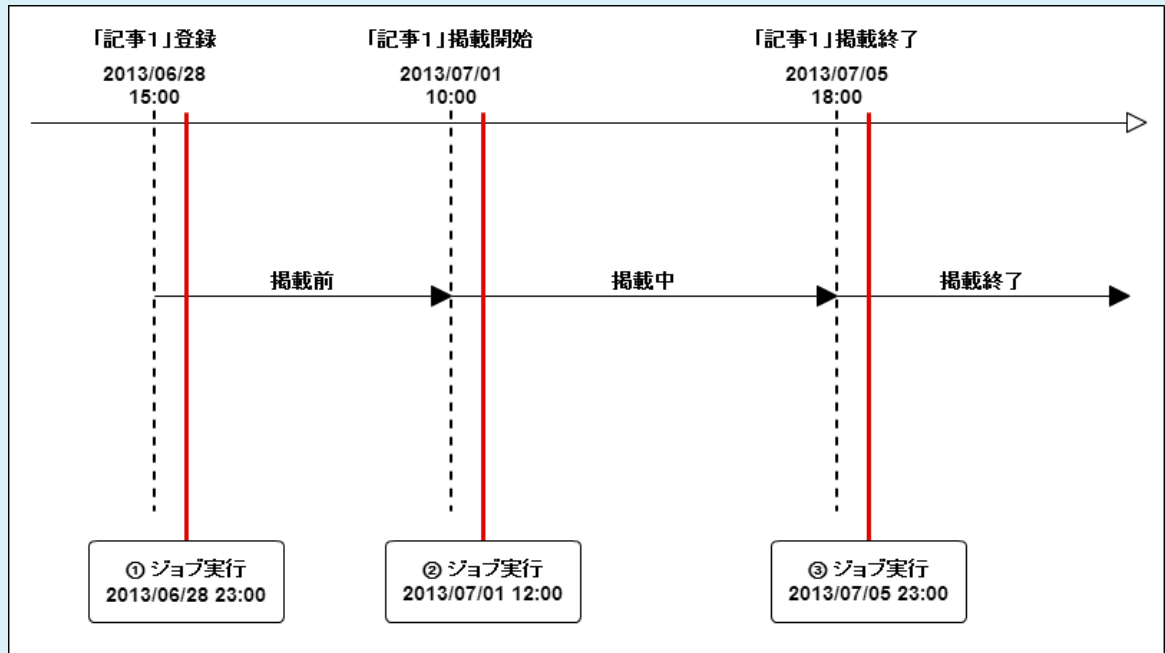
「記事1」登録
2013/06/28
15:00

「記事1」掲載開始
2013/07/01
10:00

「記事1」掲載終了
2013/07/05
18:00

掲載前

掲載中

掲載終了

① ジョブ実行
2013/06/28 23:00

② ジョブ実行
2013/07/01 12:00

③ ジョブ実行
2013/07/05 23:00